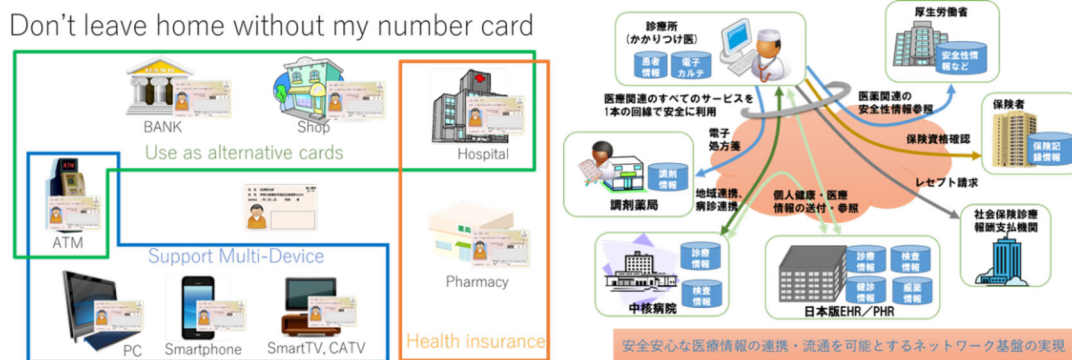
Don't leave home without my number card

BANK

Shop

Use as alternative cards

Hospital

ATM

ATM

Support Multi-Device

Pharmacy

PC

Smartphone

SmartTV, CATV

Health insurance

診療所
(かかりつけ医)

患者情報

電子カルテ

厚生労働省

安全性情報など

医療関連のすべてのサービスを1本の回線で安全に利用

医薬関連の安全性情報参照

保険者

保険資格確認

保険記録情報

電子処方箋

調剤情報

調剤薬局

地域連携、病診連携

個人健康・医療情報の送付・参照

レセプト請求

社会保険診療報酬支払機関

診療情報

検査情報

中核病院

診療情報

検査情報

健診情報

処方情報

日本版EHR/PHR

安全安心な医療情報の連携・流通を可能とするネットワーク基盤の実現